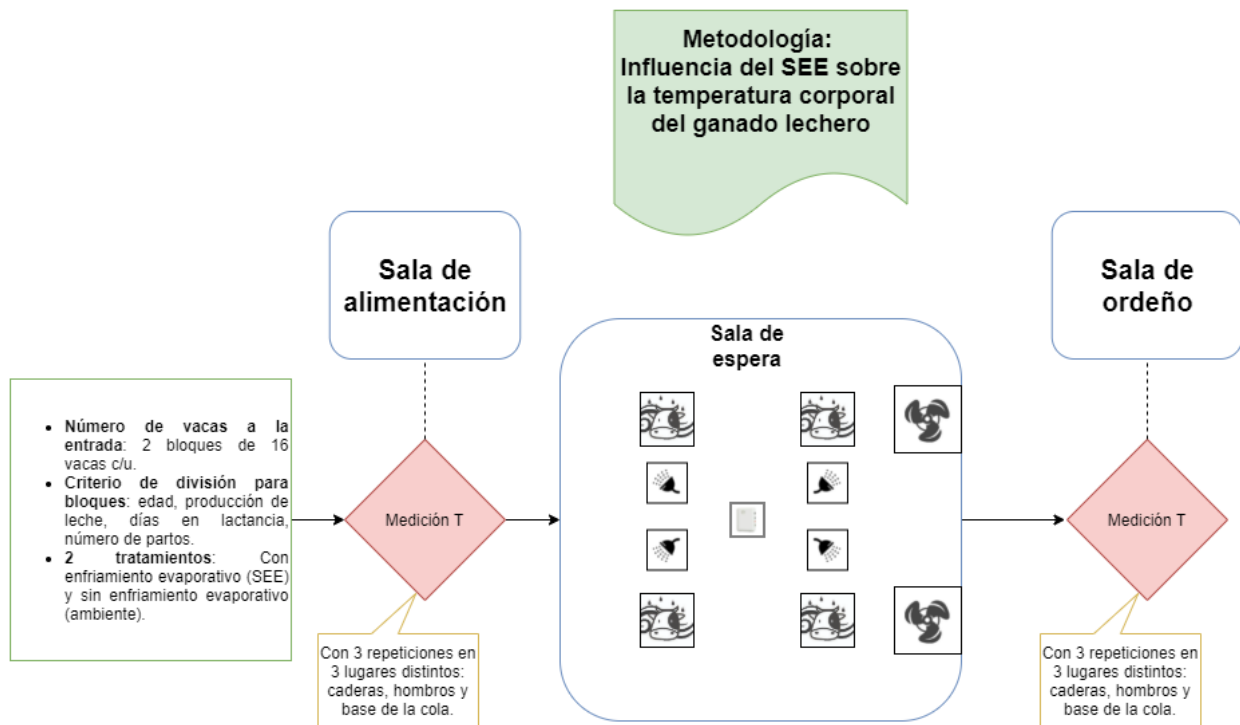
Metodología:
Influencia del SEE sobre la temperatura corporal del ganado lechero

Sala de alimentación

Sala de espera

Sala de ordeño

- Número de vacas a la entrada: 2 bloques de 16 vacas c/u.
- Criterio de división para bloques: edad, producción de leche, días en lactancia, número de partos.
- 2 tratamientos: Con enfriamiento evaporativo (SEE) y sin enfriamiento evaporativo (ambiente).

Medición T

Con 3 repeticiones en 3 lugares distintos: caderas, hombros y base de la cola.

Medición T

Con 3 repeticiones en 3 lugares distintos: caderas, hombros y base de la cola.